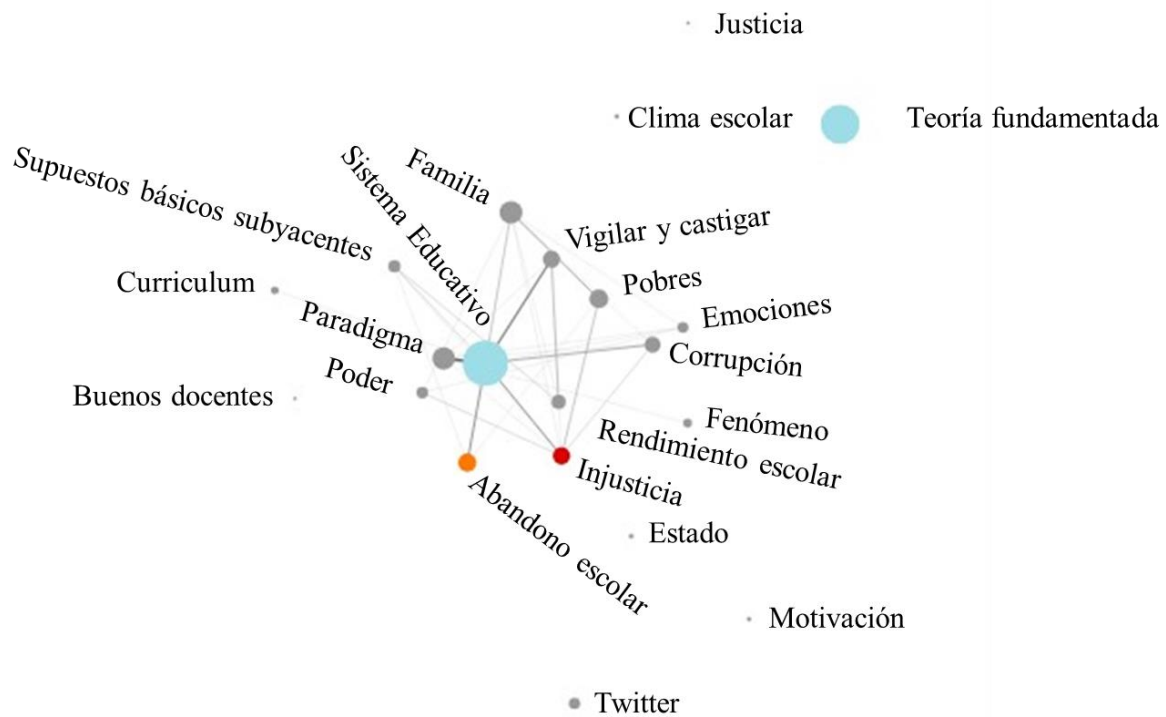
Justicia

Clima escolar

Teoría fundamentada

Supuestos básicos subyacentes

Sistema Educativo

Familia

Vigilar y castigar

Curriculum

Pobres

Emociones

Paradigma

Corrupción

Poder

Buenos docentes

Fenómeno

Rendimiento escolar

Injusticia

Abandono escolar

Estado

Motivación

Twitter